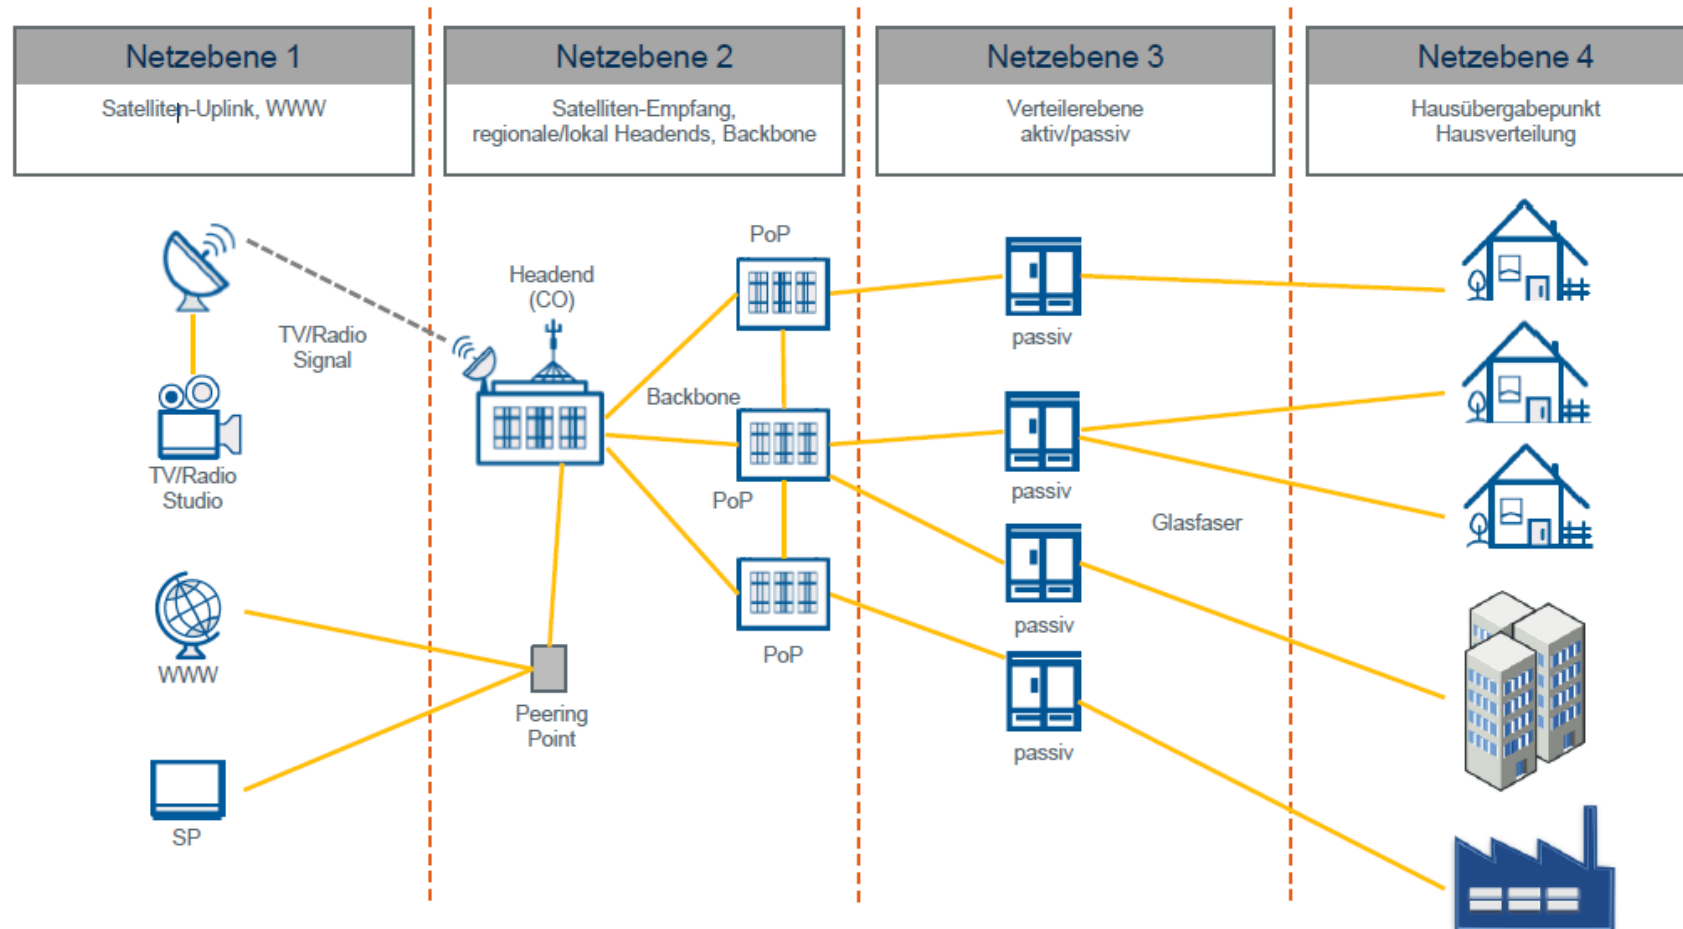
Netzebene 1
Satelliten-Uplink, WWW

Netzebene 2
Satelliten-Empfang, regionale/lokal Headends, Backbone

Netzebene 3
Verteilerebene aktiv/passiv

Netzebene 4
Hausübergabepunkt Hausverteilung

TV/Radio Signal

TV/Radio Studio

WWW

SP

Headend (CO)

Backbone

PoP

PoP

PoP

Peering Point

passiv

passiv

passiv

passiv

Glasfaser